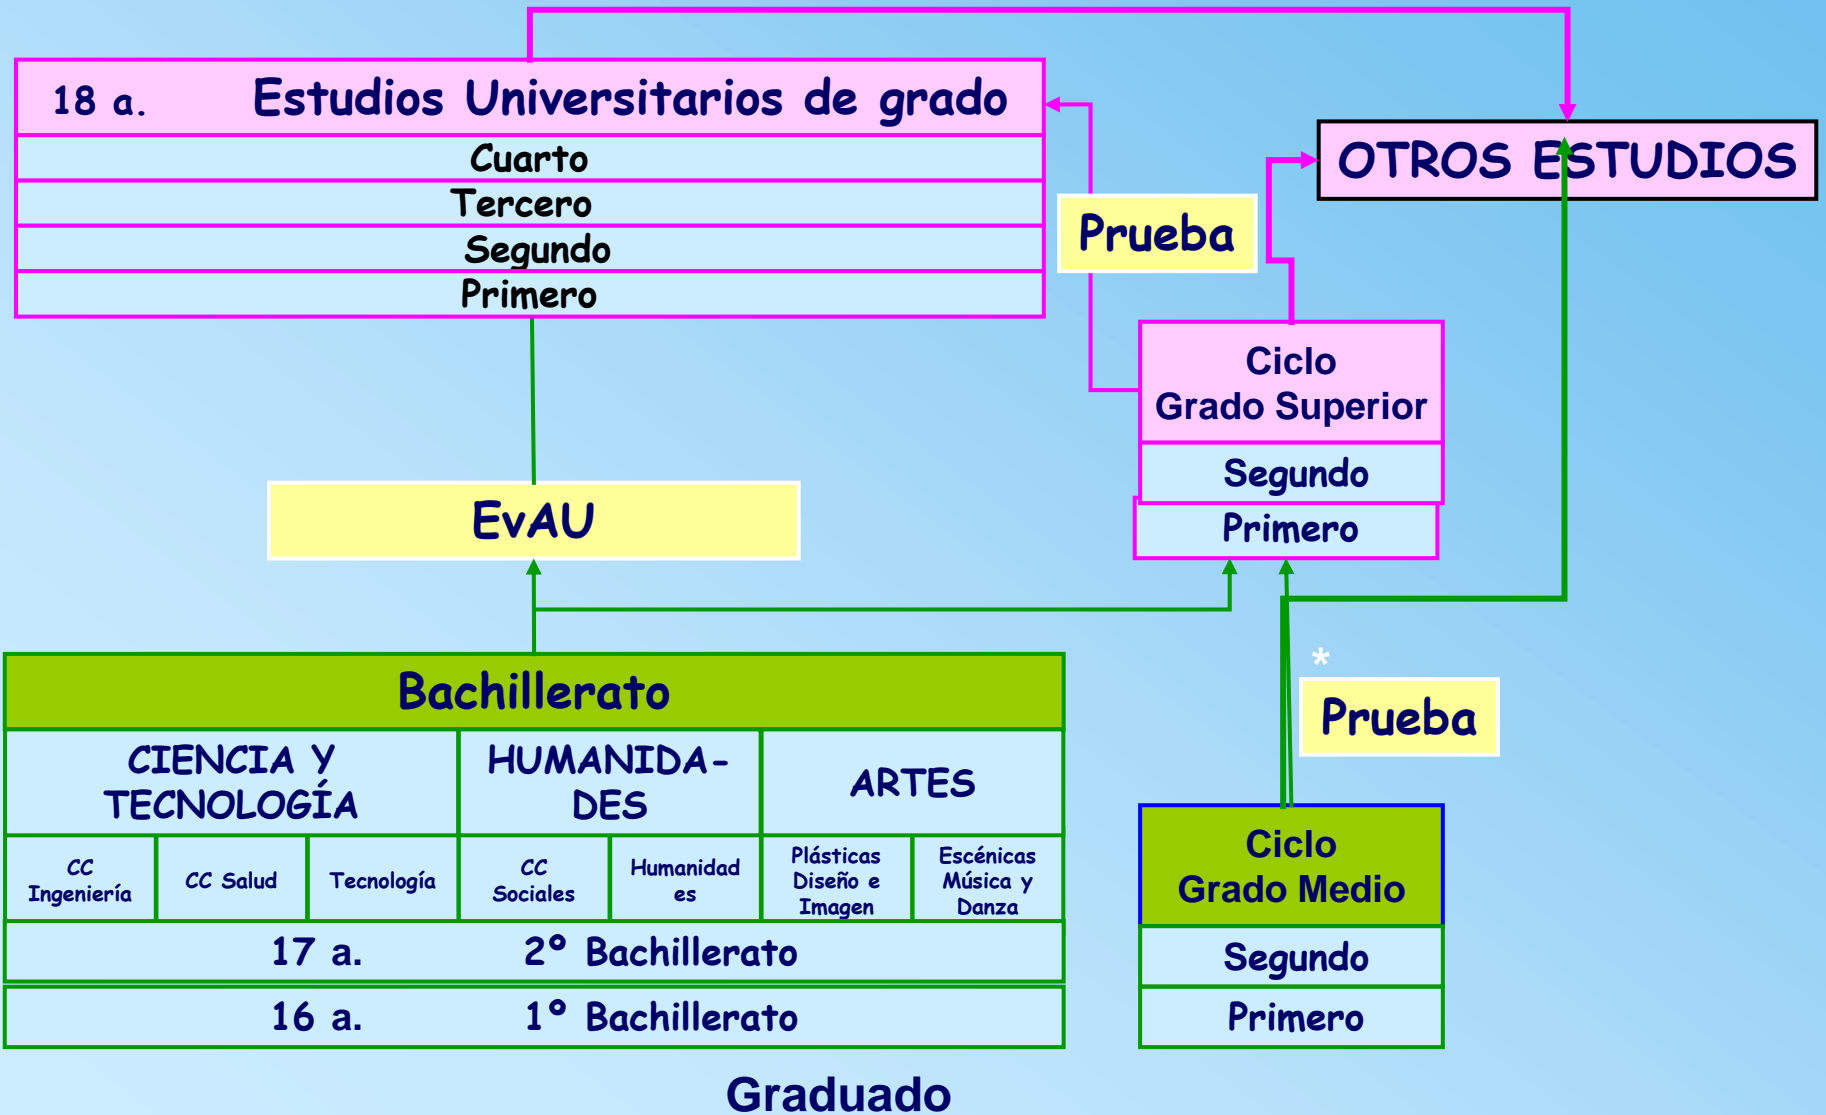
18 a. Estudios Universitarios de grado

Cuarto

Tercero

Segundo

Primero

OTROS ESTUDIOS

Prueba

Ciclo Grado Superior

Segundo

Primero

EvAU

Bachillerato

| CIENCIA Y TECNOLOGÍA | | | HUMANIDADES | | ARTES | |
|---|---|---|---|---|---|---|
| CC Ingeniería | CC Salud | Tecnología | CC Sociales | Humanidades | Plásticas Diseño e Imagen | Escénicas Música y Danza |

17 a. 2º Bachillerato

16 a. 1º Bachillerato

*

Prueba

Ciclo Grado Medio

Segundo

Primero

Graduado